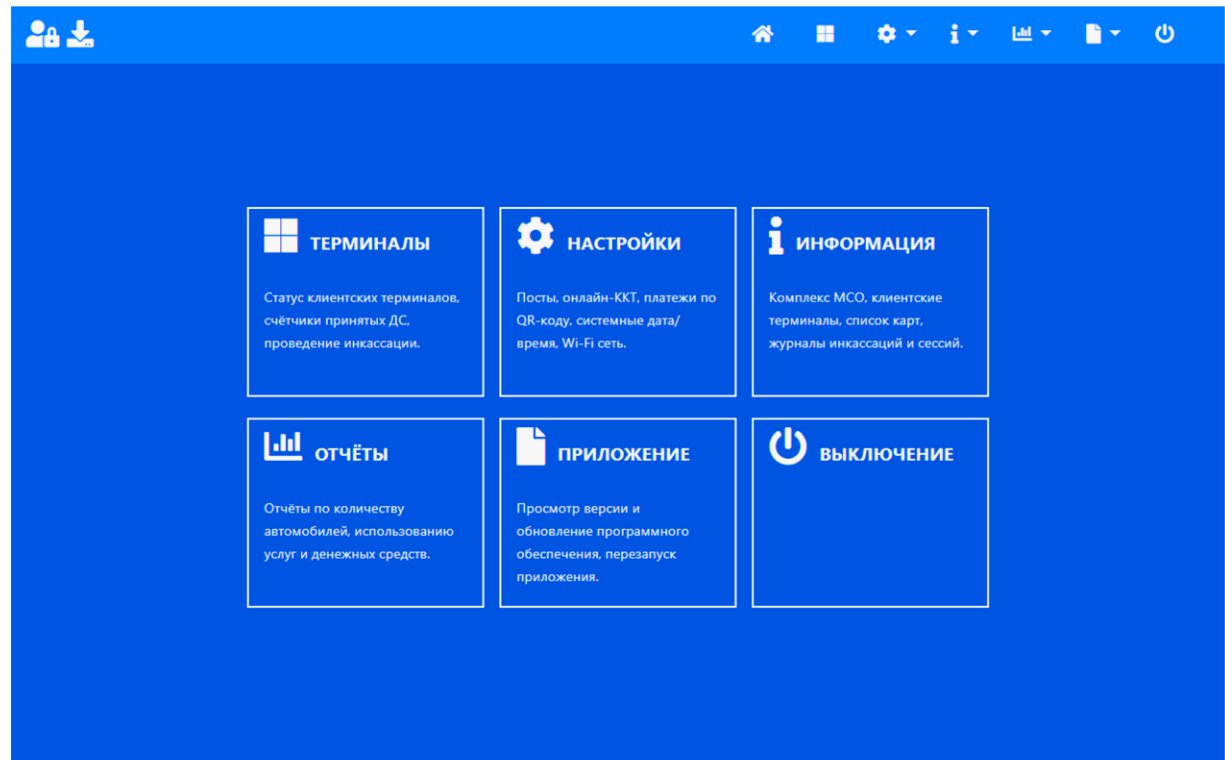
ТЕРМИНАЛЫ

Статус клиентских терминалов, счётчики принятых ДС, проведение инкассации.

НАСТРОЙКИ

Посты, онлайн-ККТ, платежи по QR-коду, системные дата/время, Wi-Fi сеть.

ИНФОРМАЦИЯ

Комплекс МСО, клиентские терминалы, список карт, журналы инкассаций и сессий.

ОТЧЁТЫ

Отчёты по количеству автомобилей, использованию услуг и денежных средств.

ПРИЛОЖЕНИЕ

Просмотр версии и обновление программного обеспечения, перезапуск приложения.

ВЫКЛЮЧЕНИЕ